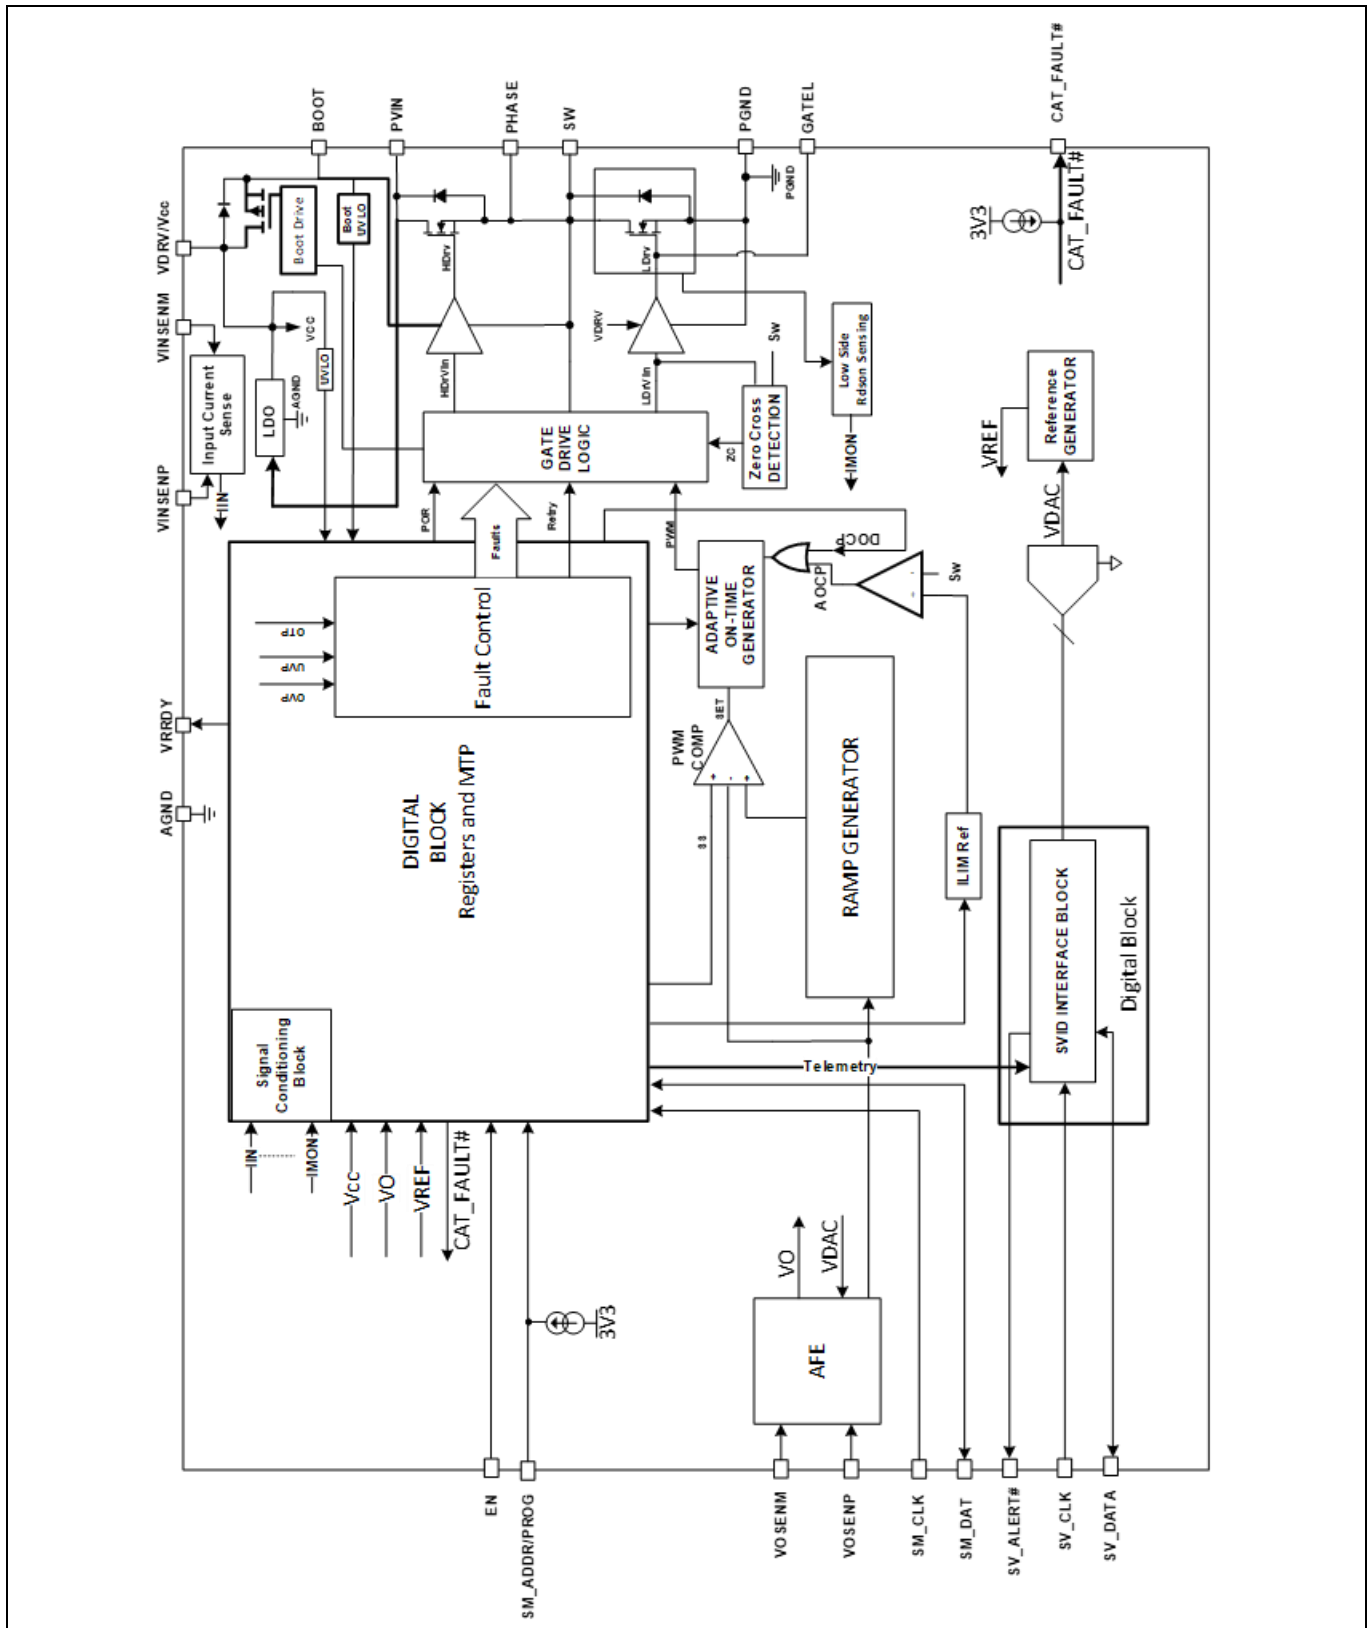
BOOT
PVIN
PHASE
SW
PGND
GATEL
CAT_FAULT#
VDRV/Vcc
VINSENM
VINSENP
VRRDY
AGND
Boot Drive
Boot UVLO
HDrv
LDrv
PGND
3V3
CAT_FAULT#
Input Current Sense
LDO
AGND
UVLO
VCC
VDRV
HDrvIn
LDrvIn
Sw
Low Side Rdson Sensing
IIN
GATE DRIVE LOGIC
ZC
Zero Cross DETECTION
IMON
VREF
Reference GENERATOR
POR
Faults
Retry
PWM
DOC
VDAC
AOCP
Sw
ADAPTIVE ON-TIME GENERATOR
OTP
UVP
OVP
Fault Control
SET
PWM COMP
SS
DIGITAL BLOCK
Registers and MTP
RAMP GENERATOR
ILIM Ref
SVID INTERFACE BLOCK
Digital Block
Signal Conditioning Block
Telemetry
IIN
IMON
Vcc
VO
VREF
CAT_FAULT#
VO
VDAC
3V3
AFE
EN
SM_ADDR/PROG
VOSENM
VOSENP
SM_CLK
SM_DAT
SV_ALERT#
SV_CLK
SV_DATA